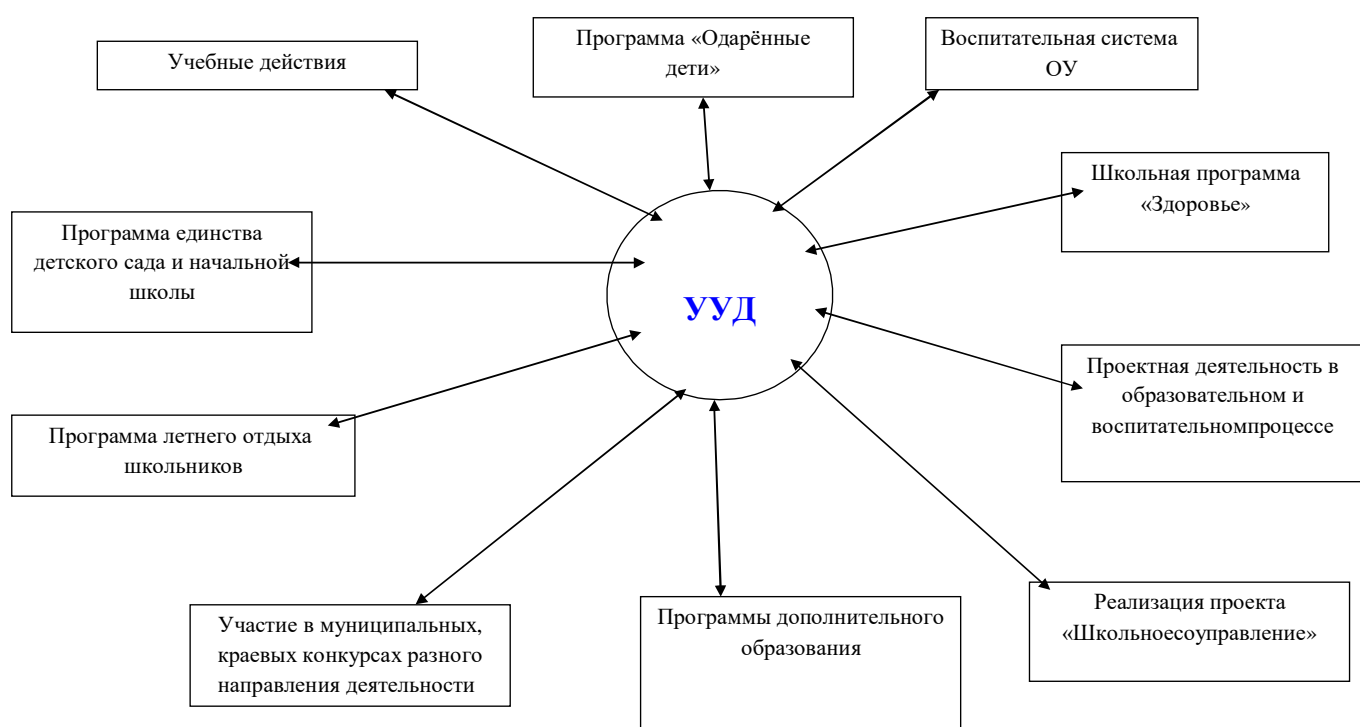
Учебные действия

Программа «Одарённые дети»

Воспитательная система ОУ

Школьная программа «Здоровье»

Программа единства детского сада и начальной школы

УУД

Проектная деятельность в образовательном и воспитательномпроцессе

Программа летнего отдыха школьников

Участие в муниципальных, краевых конкурсах разного направления деятельности

Программы дополнительного образования

Реализация проекта «Школьноесоуправление»